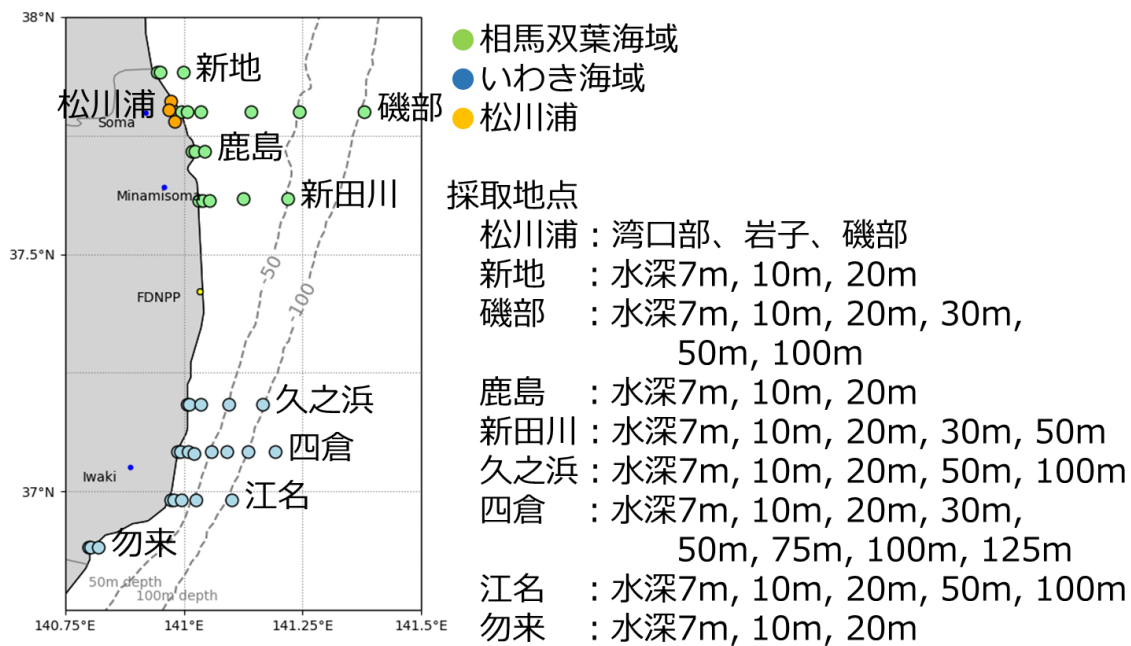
38°N
37.5°N
37°N
140.75°E
141°E
141.25°E
141.5°E

新地
松川浦
Soma
磯部
鹿島
Minamisoma
新田川
50
100
FDNPP
久之浜
四倉
Iwaki
江名
勿来
50m depth
100m depth

相馬双葉海域
いわき海域
松川浦

採取地点
松川浦：湾口部、岩子、磯部
新地　：水深7m, 10m, 20m
磯部　：水深7m, 10m, 20m, 30m, 50m, 100m
鹿島　：水深7m, 10m, 20m
新田川：水深7m, 10m, 20m, 30m, 50m
久之浜：水深7m, 10m, 20m, 50m, 100m
四倉　：水深7m, 10m, 20m, 30m, 50m, 75m, 100m, 125m
江名　：水深7m, 10m, 20m, 50m, 100m
勿来　：水深7m, 10m, 20m